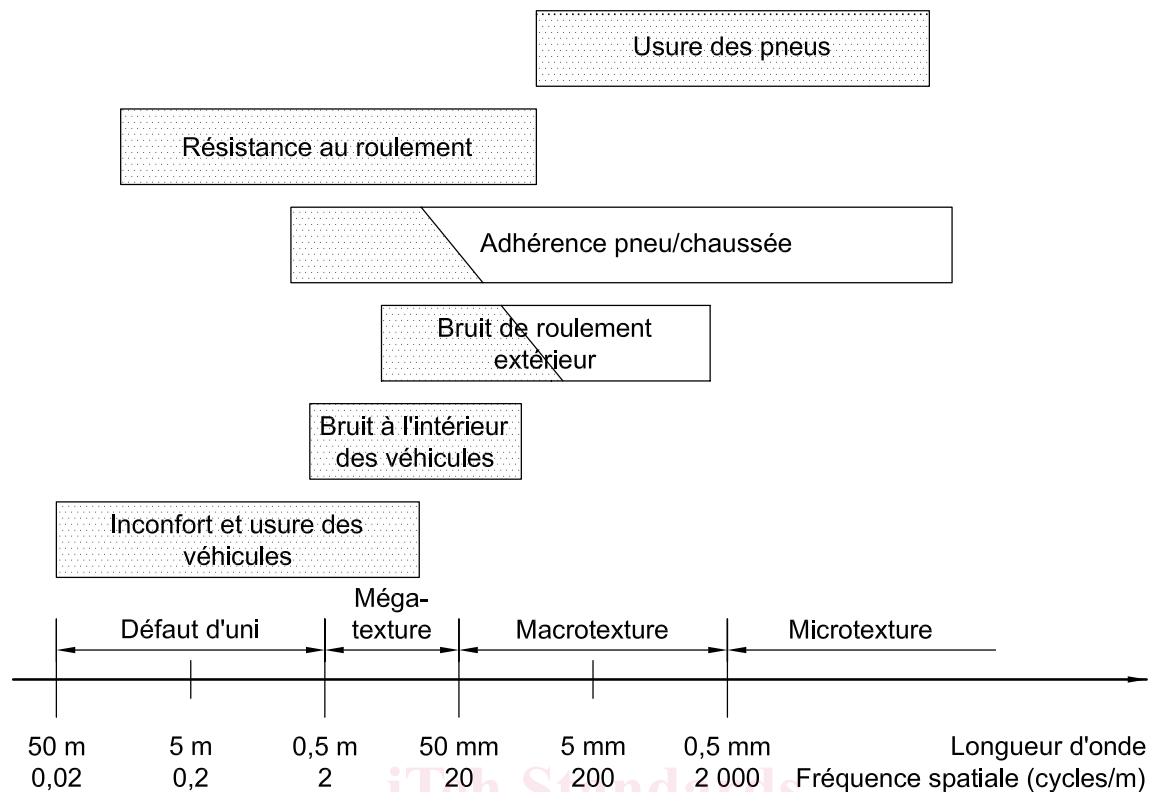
Usure des pneus

Résistance au roulement

Adhérence pneu/chaussée

Bruit de roulement extérieur

Bruit à l'intérieur des véhicules

Inconfort et usure des véhicules

Défaut d'uni
Méga-texture
Macrotexture
Microtexture

50 m 5 m 0,5 m 50 mm 5 mm 0,5 mm Longueur d'onde
0,02 0,2 2 20 200 2 000 Fréquence spatiale (cycles/m)

iTeh Standards